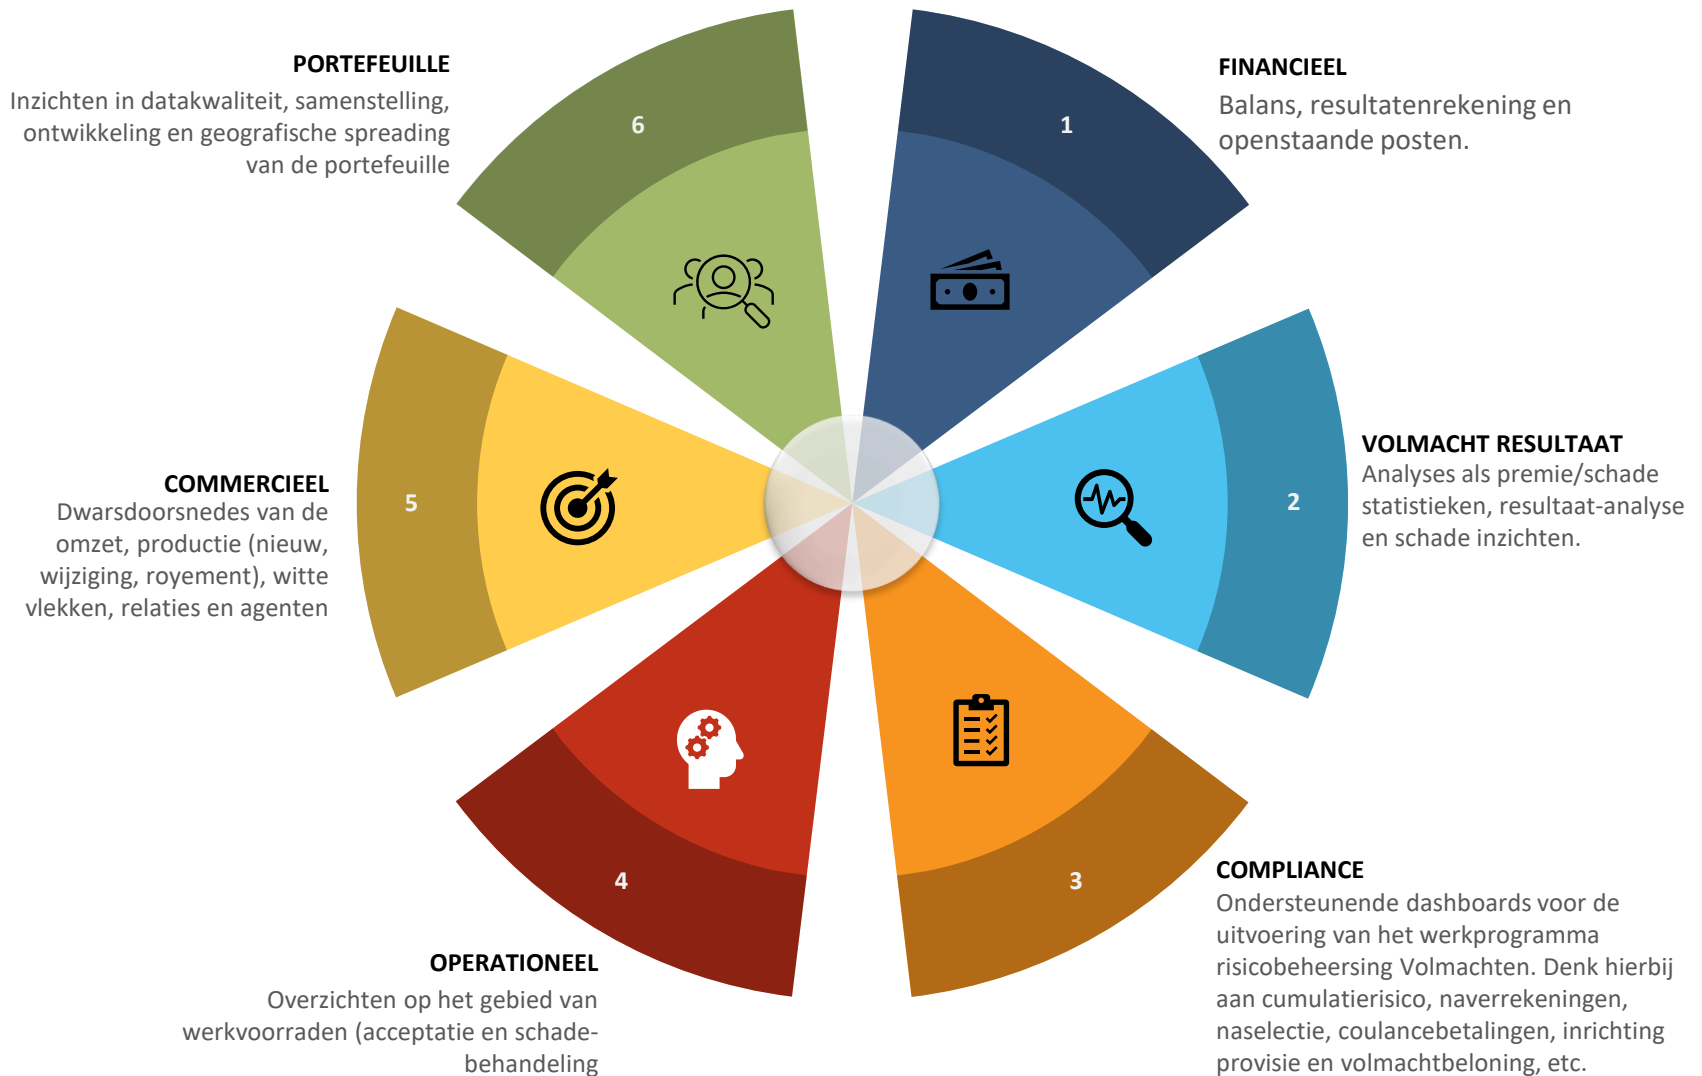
PORTEFEUILLE
Inzichten in datakwaliteit, samenstelling, ontwikkeling en geografische spreading van de portefeuille

6

FINANCIEEL
Balans, resultatenrekening en openstaande posten.

1

VOLMACHT RESULTAAT
Analyses als premie/schade statistieken, resultaat-analyse en schade inzichten.

2

COMMERCIEEL
Dwarsdoorsnedes van de omzet, productie (nieuw, wijziging, royement), witte vlekken, relaties en agenten

5

4

3

OPERATIONEEL
Overzichten op het gebied van werkvoorraden (acceptatie en schade-behandeling

COMPLIANCE
Ondersteunende dashboards voor de uitvoering van het werkprogramma risicobeheersing Volmachten. Denk hierbij aan cumulatierisico, naverrekeningen, naselectie, coulancebetalingen, inrichting provisie en volmachtbeloning, etc.